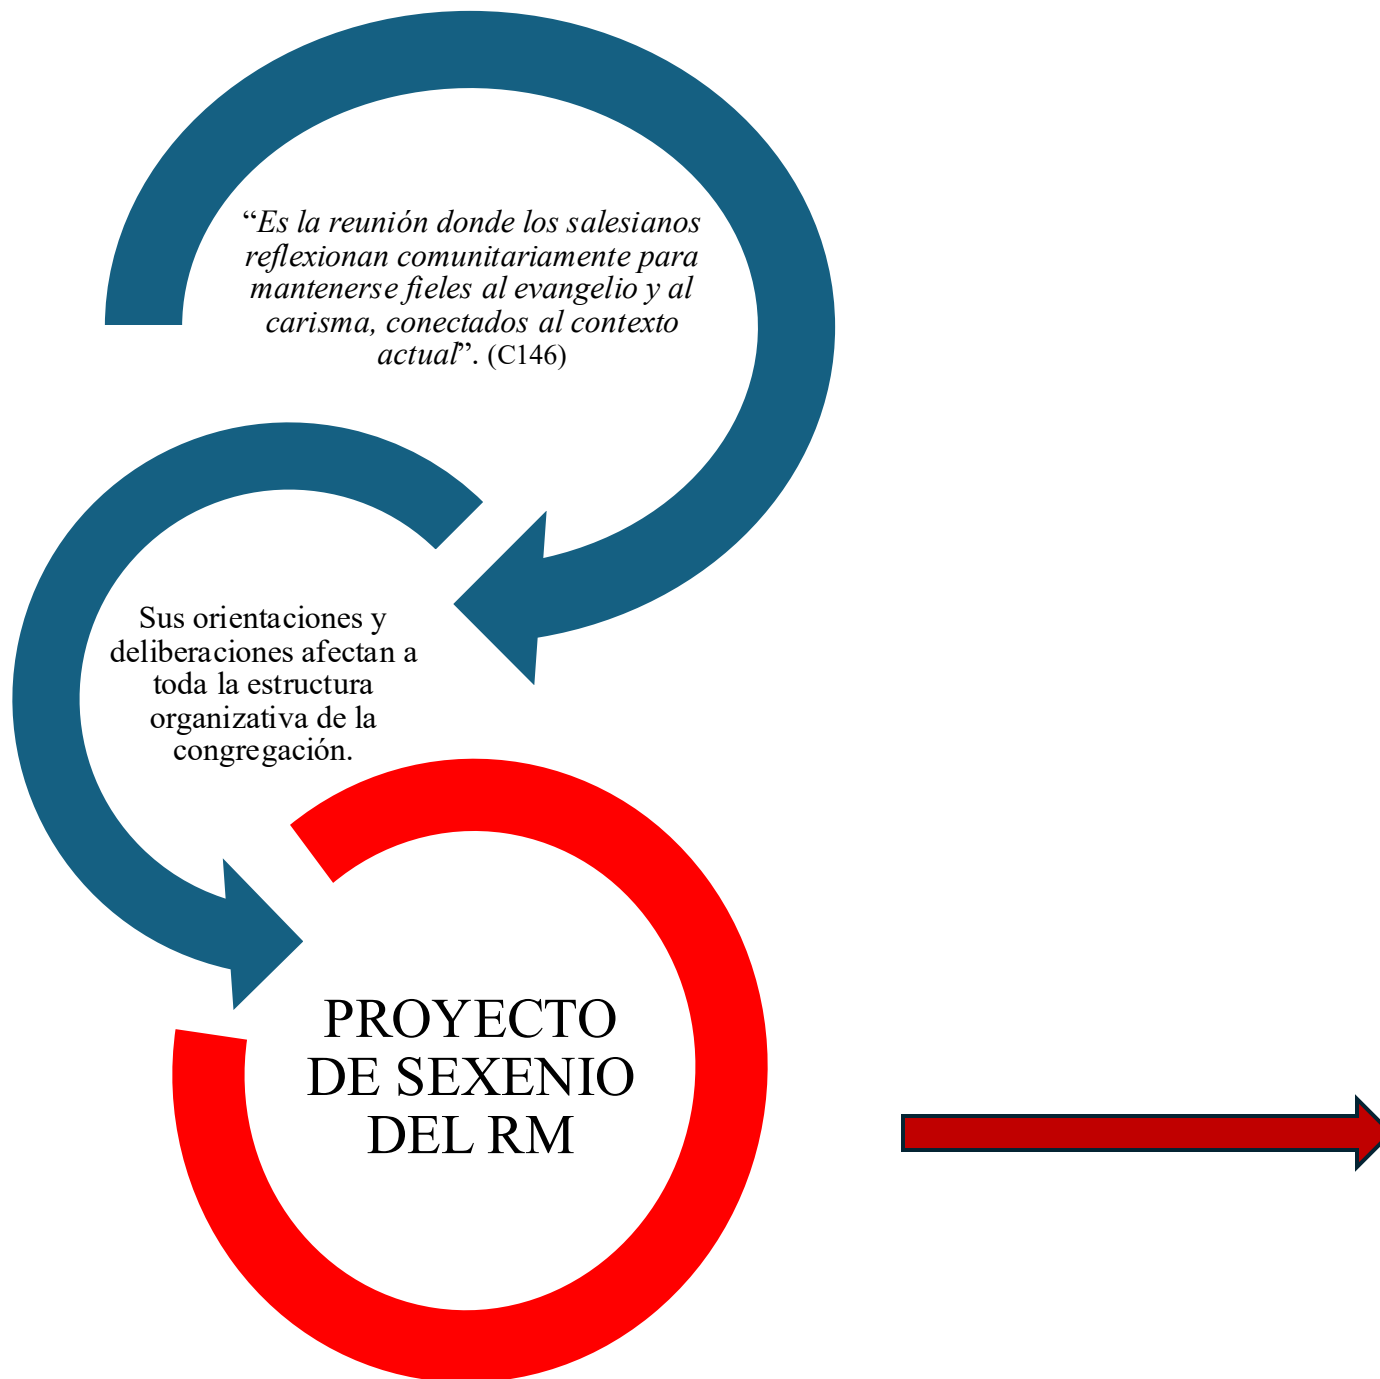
“Es la reunión donde los salesianos reflexionan comunitariamente para mantenerse fieles al evangelio y al carisma, conectados al contexto actual”. (C146)

Sus orientaciones y deliberaciones afectan a toda la estructura organizativa de la congregación.

PROYECTO DE SEXENIO DEL RM